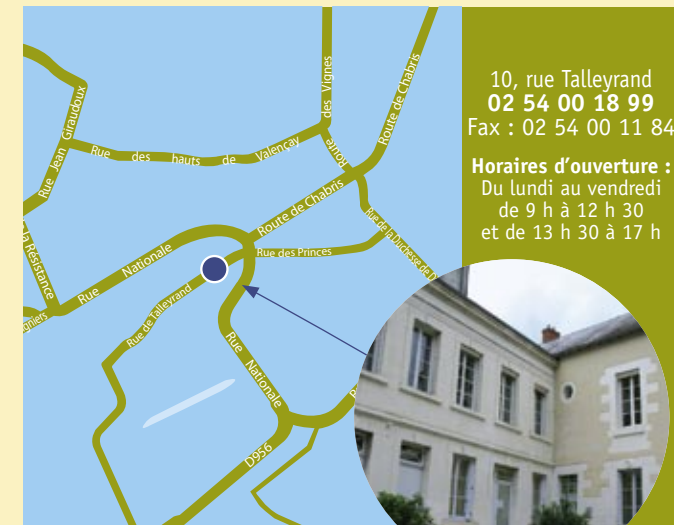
Rue Jean Giraudoux

Rue des hauts de Valençay

Route des Vignes

Route de Chabris

Route de Chabris

Rue de la Duchesse de

Rue des Princes

Rue Nationale

Rue de Talleyrand

Rue Nationale

la Résistance

chiers

D956

10, rue Talleyrand
02 54 00 18 99
Fax : 02 54 00 11 84

Horaires d'ouverture :
Du lundi au vendredi
de 9 h à 12 h 30
et de 13 h 30 à 17 h